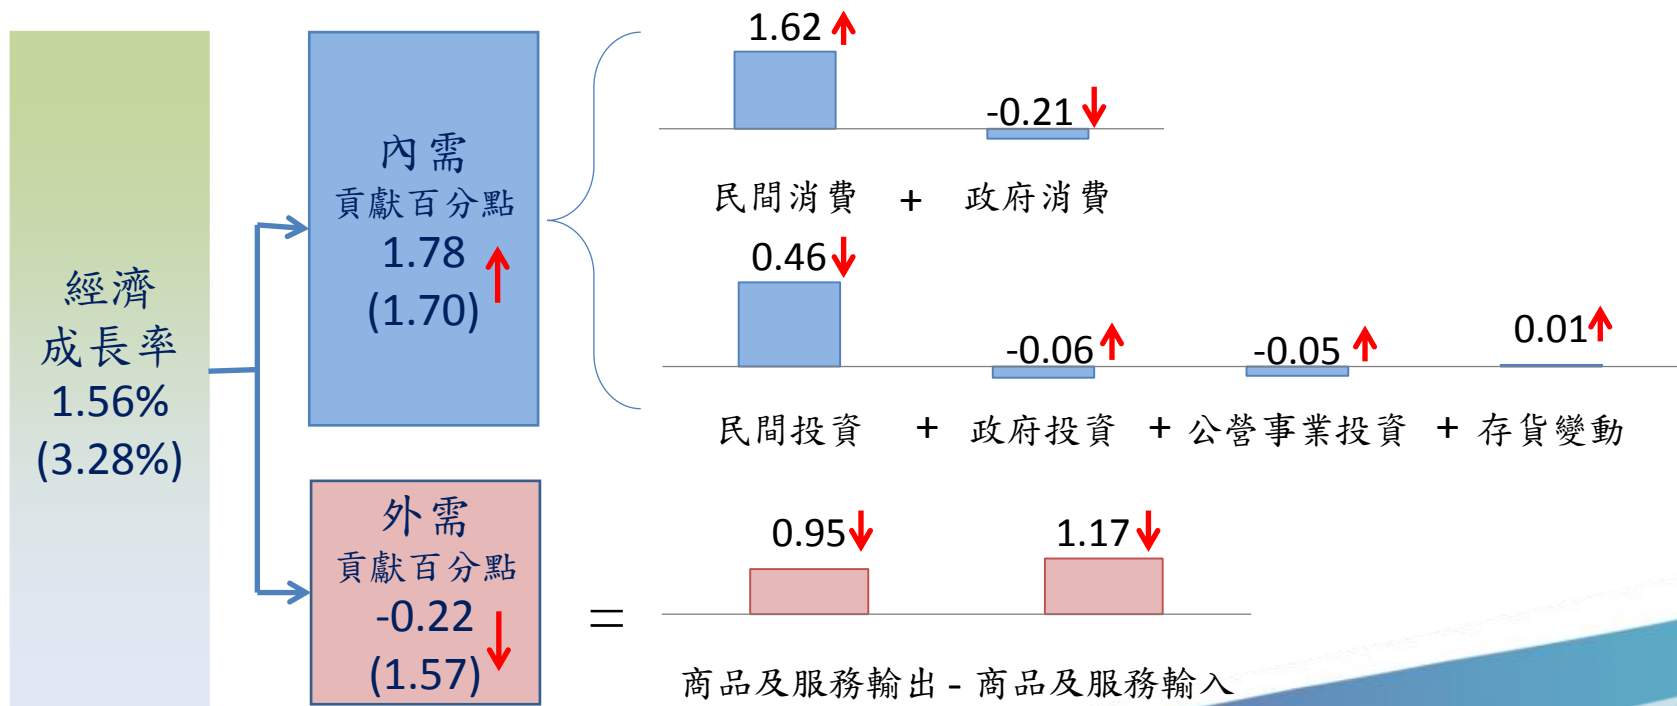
經濟
成長率
1.56%
(3.28%)

內需
貢獻百分點
1.78
(1.70)

外需
貢獻百分點
-0.22
(1.57)

1.62
-0.21
民間消費 + 政府消費

0.46
-0.06
-0.05
0.01
民間投資 + 政府投資 + 公營事業投資 + 存貨變動

=
0.95
1.17
商品及服務輸出 - 商品及服務輸入